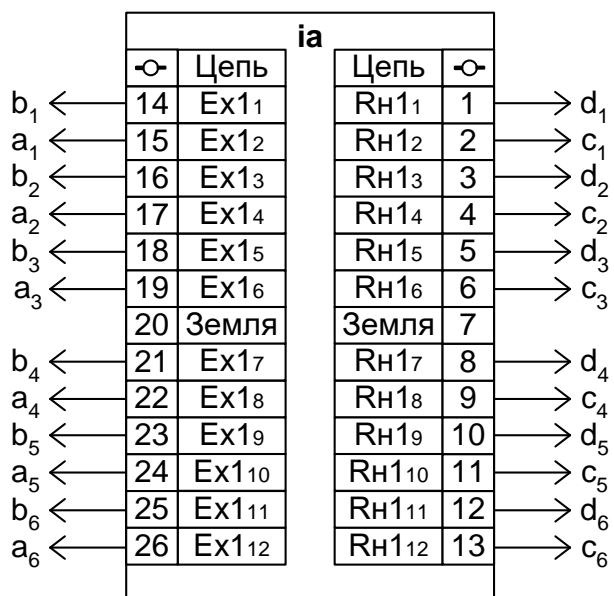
ia

| -○- | Цепь | Цепь | -○- |
|---|---|---|---|
| 14 | Ex1$_1$ | Rн1$_1$ | 1 |
| 15 | Ex1$_2$ | Rн1$_2$ | 2 |
| 16 | Ex1$_3$ | Rн1$_3$ | 3 |
| 17 | Ex1$_4$ | Rн1$_4$ | 4 |
| 18 | Ex1$_5$ | Rн1$_5$ | 5 |
| 19 | Ex1$_6$ | Rн1$_6$ | 6 |
| 20 | Земля | Земля | 7 |
| 21 | Ex1$_7$ | Rн1$_7$ | 8 |
| 22 | Ex1$_8$ | Rн1$_8$ | 9 |
| 23 | Ex1$_9$ | Rн1$_9$ | 10 |
| 24 | Ex1$_{10}$ | Rн1$_{10}$ | 11 |
| 25 | Ex1$_{11}$ | Rн1$_{11}$ | 12 |
| 26 | Ex1$_{12}$ | Rн1$_{12}$ | 13 |

$b_1$ $a_1$ $b_2$ $a_2$ $b_3$ $a_3$ $b_4$ $a_4$ $b_5$ $a_5$ $b_6$ $a_6$

$d_1$ $c_1$ $d_2$ $c_2$ $d_3$ $c_3$ $d_4$ $c_4$ $d_5$ $c_5$ $d_6$ $c_6$